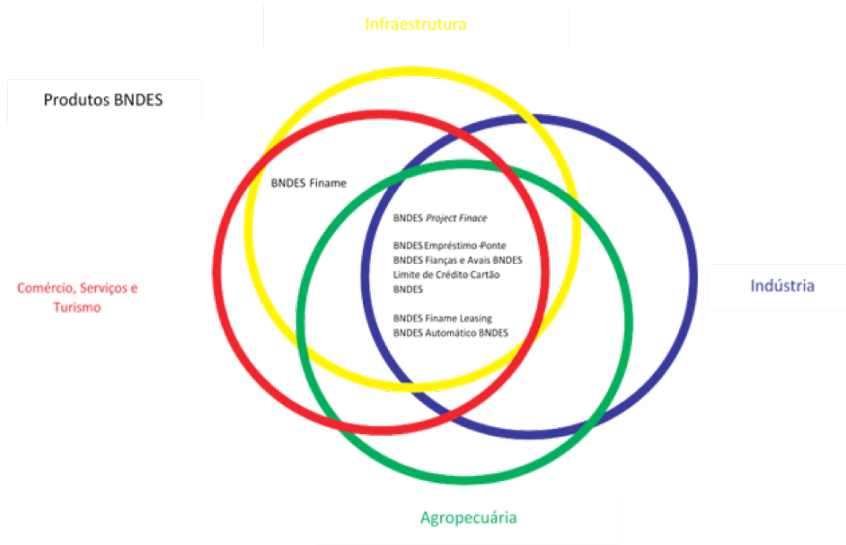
Infraestrutura

Produtos BNDES

BNDES Finame

BNDES *Project Finace*

BNDES Empréstimo-Ponte
BNDES Fianças e Avais BNDES
Limite de Crédito Cartão BNDES

BNDES Finame Leasing
BNDES Automático BNDES

Comércio, Serviços e Turismo

Indústria

Agropecuária